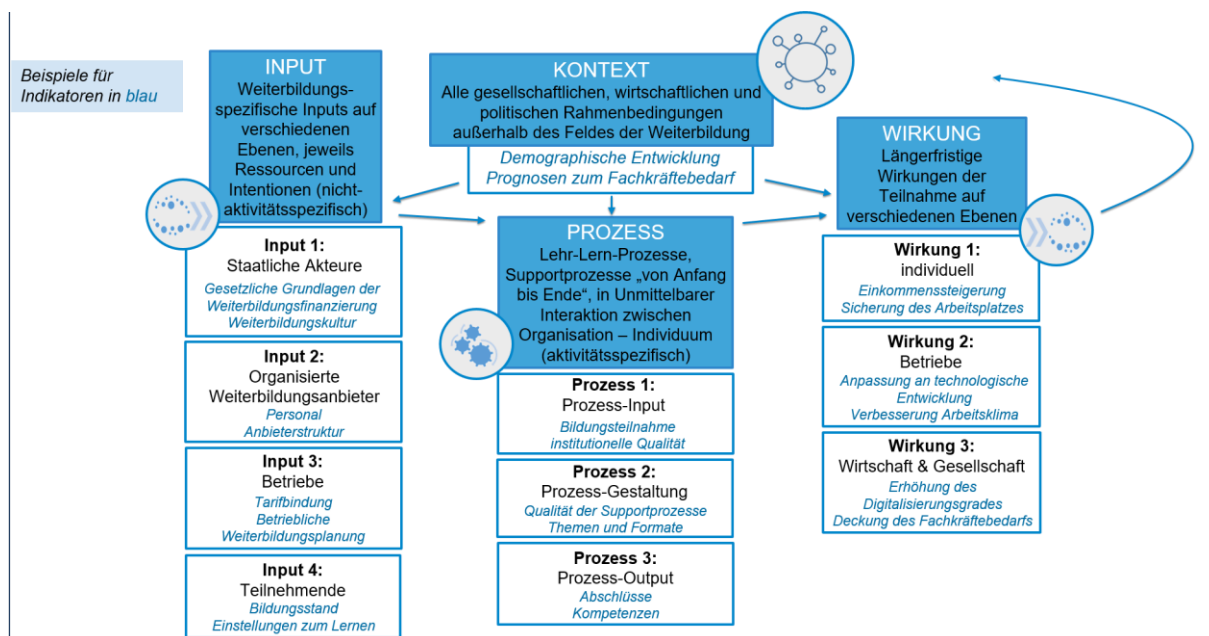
Beispiele für Indikatoren in blau

INPUT
Weiterbildungsspezifische Inputs auf verschiedenen Ebenen, jeweils Ressourcen und Intentionen (nicht-aktivitätsspezifisch)

KONTEXT
Alle gesellschaftlichen, wirtschaftlichen und politischen Rahmenbedingungen außerhalb des Feldes der Weiterbildung

Demographische Entwicklung
Prognosen zum Fachkräftebedarf

WIRKUNG
Längerfristige Wirkungen der Teilnahme auf verschiedenen Ebenen

Input 1:
Staatliche Akteure
Gesetzliche Grundlagen der Weiterbildungsfinanzierung
Weiterbildungskultur

Input 2:
Organisierte Weiterbildungsanbieter
Personal
Anbieterstruktur

Input 3:
Betriebe
Tarifbindung
Betriebliche Weiterbildungsplanung

Input 4:
Teilnehmende
Bildungsstand
Einstellungen zum Lernen

PROZESS
Lehr-Lern-Prozesse, Supportprozesse „von Anfang bis Ende", in Unmittelbarer Interaktion zwischen Organisation – Individuum (aktivitätsspezifisch)

Prozess 1:
Prozess-Input
Bildungsteilnahme
institutionelle Qualität

Prozess 2:
Prozess-Gestaltung
Qualität der Supportprozesse
Themen und Formate

Prozess 3:
Prozess-Output
Abschlüsse
Kompetenzen

Wirkung 1:
individuell
Einkommenssteigerung
Sicherung des Arbeitsplatzes

Wirkung 2:
Betriebe
Anpassung an technologische Entwicklung
Verbesserung Arbeitsklima

Wirkung 3:
Wirtschaft & Gesellschaft
Erhöhung des Digitalisierungsgrades
Deckung des Fachkräftebedarfs